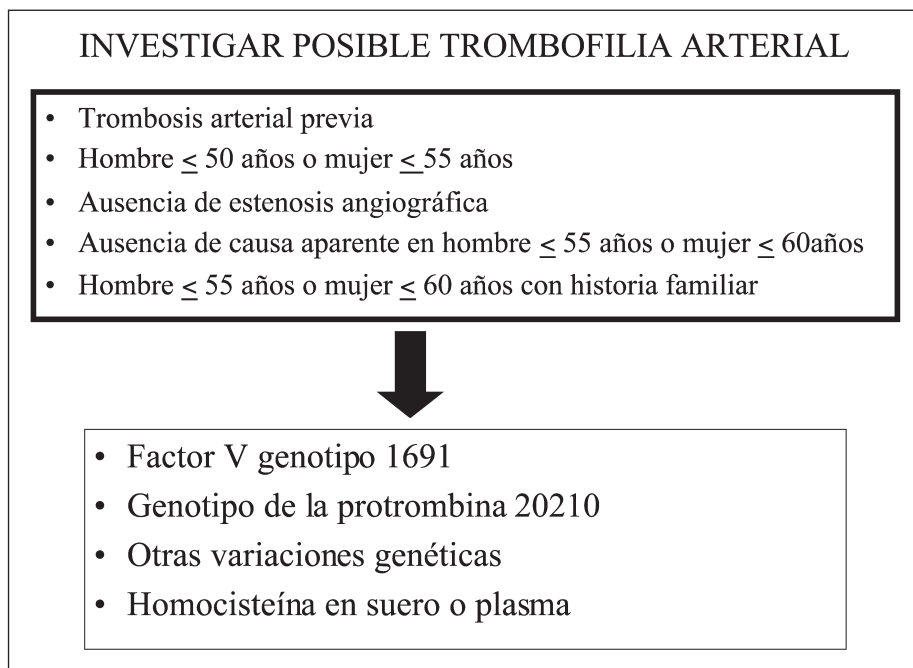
INVESTIGAR POSIBLE TROMBOFILIA ARTERIAL

- Trombosis arterial previa
- Hombre $\leq$ 50 años o mujer $\leq$ 55 años
- Ausencia de estenosis angiográfica
- Ausencia de causa aparente en hombre $\leq$ 55 años o mujer $\leq$ 60años
- Hombre $\leq$ 55 años o mujer $\leq$ 60 años con historia familiar

- Factor V genotipo 1691
- Genotipo de la protrombina 20210
- Otras variaciones genéticas
- Homocisteína en suero o plasma